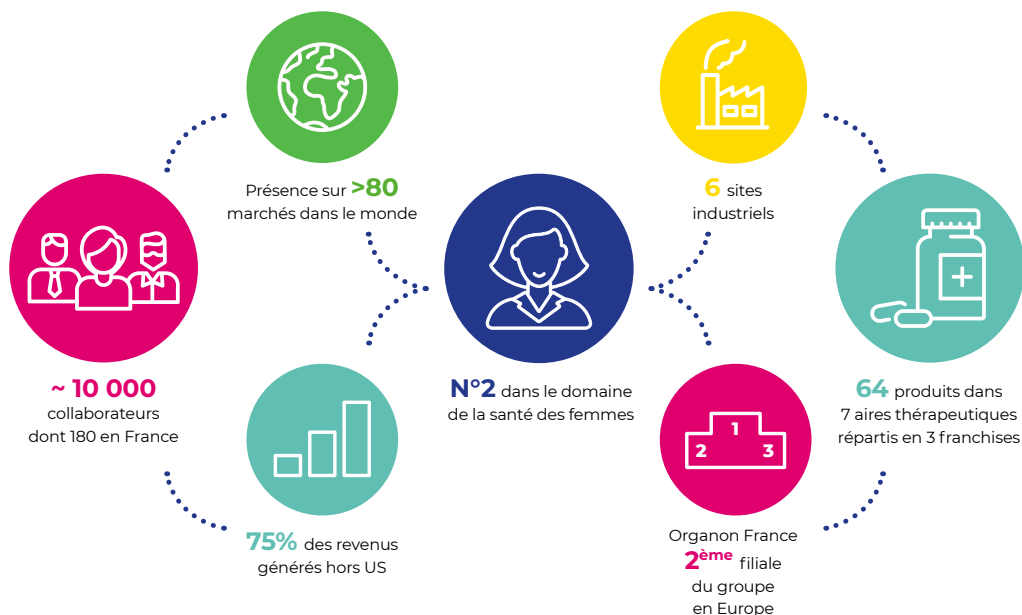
Présence sur >80 marchés dans le monde

6 sites industriels

~ 10 000 collaborateurs dont 180 en France

N°2 dans le domaine de la santé des femmes

64 produits dans 7 aires thérapeutiques répartis en 3 franchises

1
2
3

75% des revenus générés hors US

Organon France $2^{ème}$ filiale du groupe en Europe